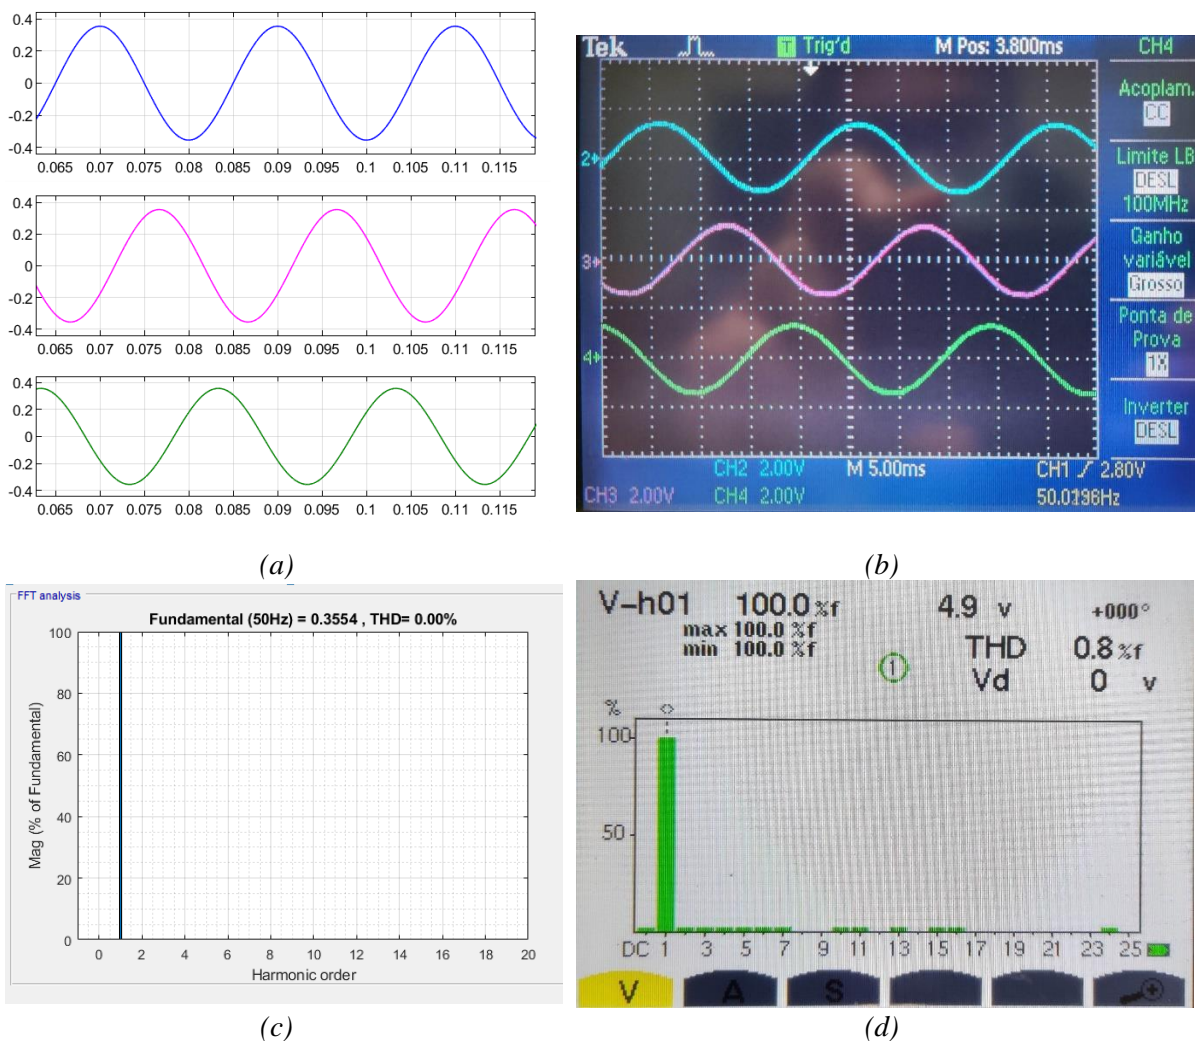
0.4
0.2
0
-0.2
-0.4
0.065 0.07 0.075 0.08 0.085 0.09 0.095 0.1 0.105 0.11 0.115

0.4
0.2
0
-0.2
-0.4
0.065 0.07 0.075 0.08 0.085 0.09 0.095 0.1 0.105 0.11 0.115

0.4
0.2
0
-0.2
-0.4
0.065 0.07 0.075 0.08 0.085 0.09 0.095 0.1 0.105 0.11 0.115

(a)

Tek Trig'd M Pos: 3.800ms CH4
2
3
4
Acoplam. CC
Limite LB DESL 100MHz
Ganho variável Grosso
Ponta de Prova 1X
Inverter DESL
CH2 2.00V M 5.00ms CH1 / 2.80V
CH3 2.00V CH4 2.00V 50.0196Hz

(b)

FFT analysis
Fundamental (50Hz) = 0.3554 , THD= 0.00%
100
80
60
40
20
0
Mag (% of Fundamental)
0 2 4 6 8 10 12 14 16 18 20
Harmonic order

(c)

V-h01 100.0 %f 4.9 v +000°
max 100.0 %f
min 100.0 %f
THD 0.8 %f
Vd 0 v
%
100
50
DC 1 3 5 7 9 11 13 15 17 19 21 23 25
V A S

(d)